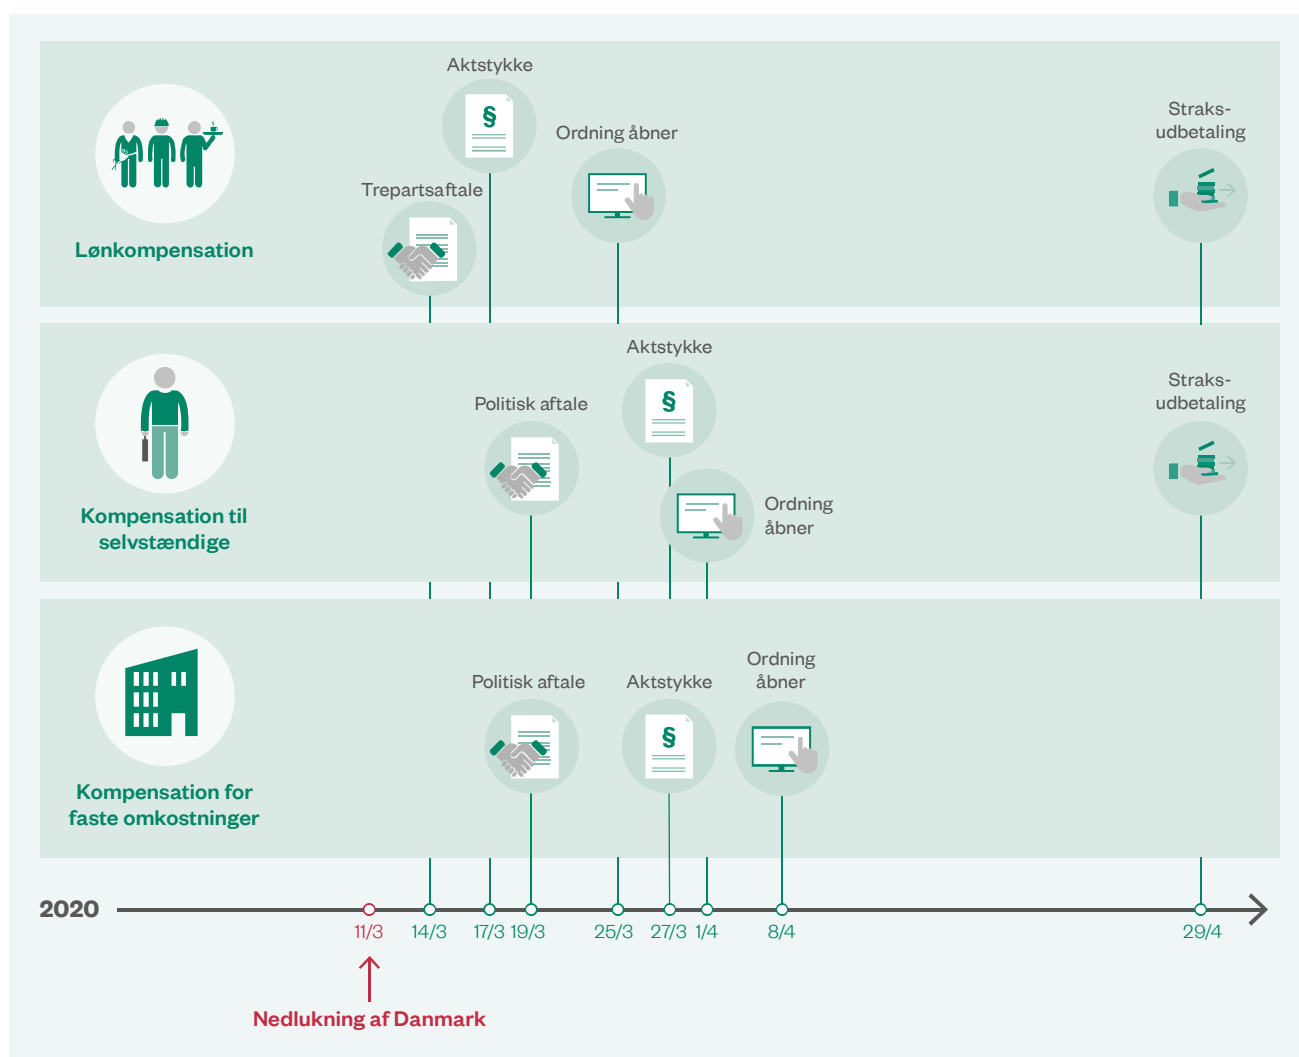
Lønkompensation

Aktstykke

§

Ordning åbner

Trepartsaftale

Straks-udbetaling

Kompensation til selvstændige

Aktstykke

§

Politisk aftale

Ordning åbner

Straks-udbetaling

Kompensation for faste omkostninger

Politisk aftale

Aktstykke

§

Ordning åbner

2020

11/3 14/3 17/3 19/3 25/3 27/3 1/4 8/4 29/4

Nedlukning af Danmark